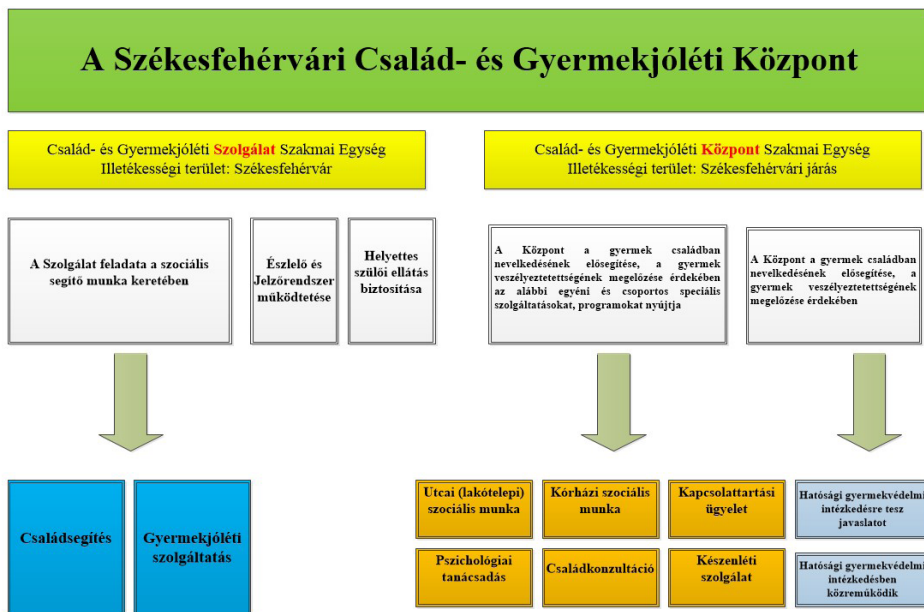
A Székesfehérvári Család- és Gyermekjóléti Központ

Család- és Gyermekjóléti Szolgálat Szakmai Egység
Illetékességi terület: Székesfehérvár

Család- és Gyermekjóléti Központ Szakmai Egység
Illetékességi terület: Székesfehérvári járás

A Szolgálat feladata a szociális segítő munka keretében

Észlelő és Jelzőrendszer működtetése

Helyettes szülői ellátás biztosítása

A Központ a gyermek családban nevelkedésének elősegítése, a gyermek veszélyeztetettségének megelőzése érdekében az alábbi egyéni és csoportos speciális szolgáltatásokat, programokat nyújtja

A Központ a gyermek családban nevelkedésének elősegítése, a gyermek veszélyeztetettségének megelőzése érdekében

Családsegítés

Gyermekjóléti szolgáltatás

Utcai (lakótelepi) szociális munka

Kórházi szociális munka

Kapcsolattartási ügyelet

Hatósági gyermekvédelmi intézkedésre tesz javaslatot

Pszichológiai tanácsadás

Családkonzultáció

Készenléti szolgálat

Hatósági gyermekvédelmi intézkedésben közreműködik